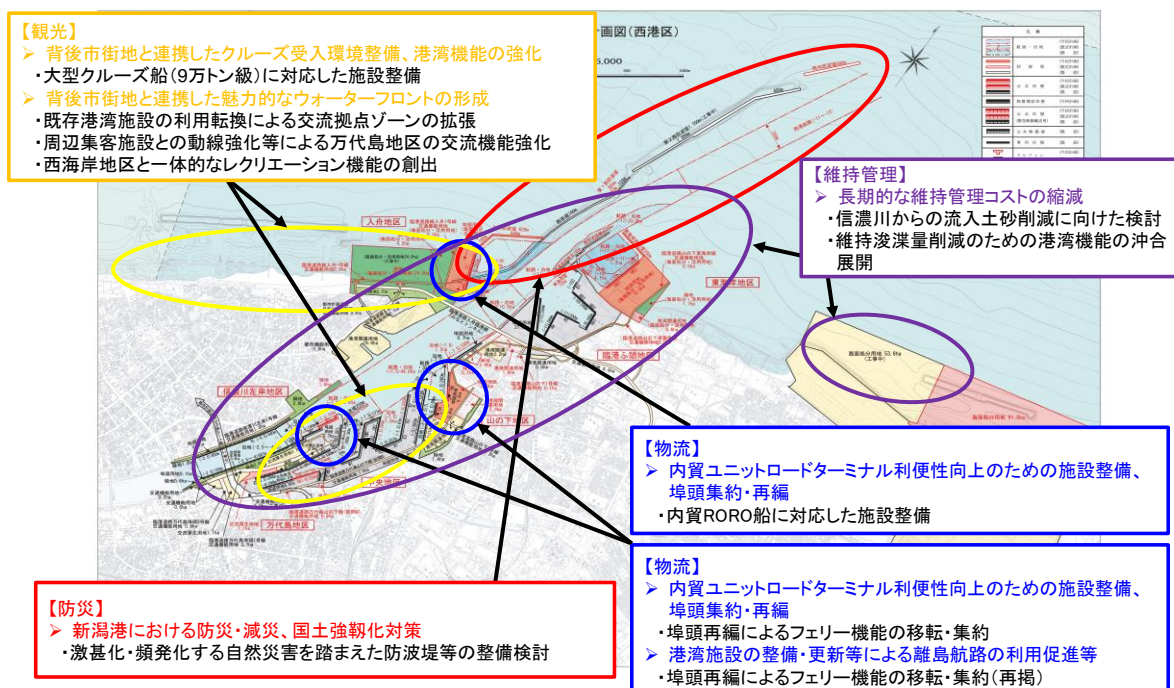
【観光】
➢ 背後市街地と連携したクルーズ受入環境整備、港湾機能の強化
・大型クルーズ船（9万トン級）に対応した施設整備
➢ 背後市街地と連携した魅力的なウォーターフロントの形成
・既存港湾施設の利用転換による交流拠点ゾーンの拡張
・周辺集客施設との動線強化等による万代島地区の交流機能強化
・西海岸地区と一体的なレクリエーション機能の創出

画図（西港区）

【維持管理】
➢ 長期的な維持管理コストの縮減
・信濃川からの流入土砂削減に向けた検討
・維持浚渫量削減のための港湾機能の沖合展開

入舟地区
東港岸地区
臨港ふ頭地区
信濃川左岸地区
山の下地区
万代島地区

【物流】
➢ 内貿ユニットロードターミナル利便性向上のための施設整備、埠頭集約・再編
・内貿RORO船に対応した施設整備

【物流】
➢ 内貿ユニットロードターミナル利便性向上のための施設整備、埠頭集約・再編
・埠頭再編によるフェリー機能の移転・集約
➢ 港湾施設の整備・更新等による離島航路の利用促進等
・埠頭再編によるフェリー機能の移転・集約（再掲）

【防災】
➢ 新潟港における防災・減災、国土強靱化対策
・激甚化・頻発化する自然災害を踏まえた防波堤等の整備検討